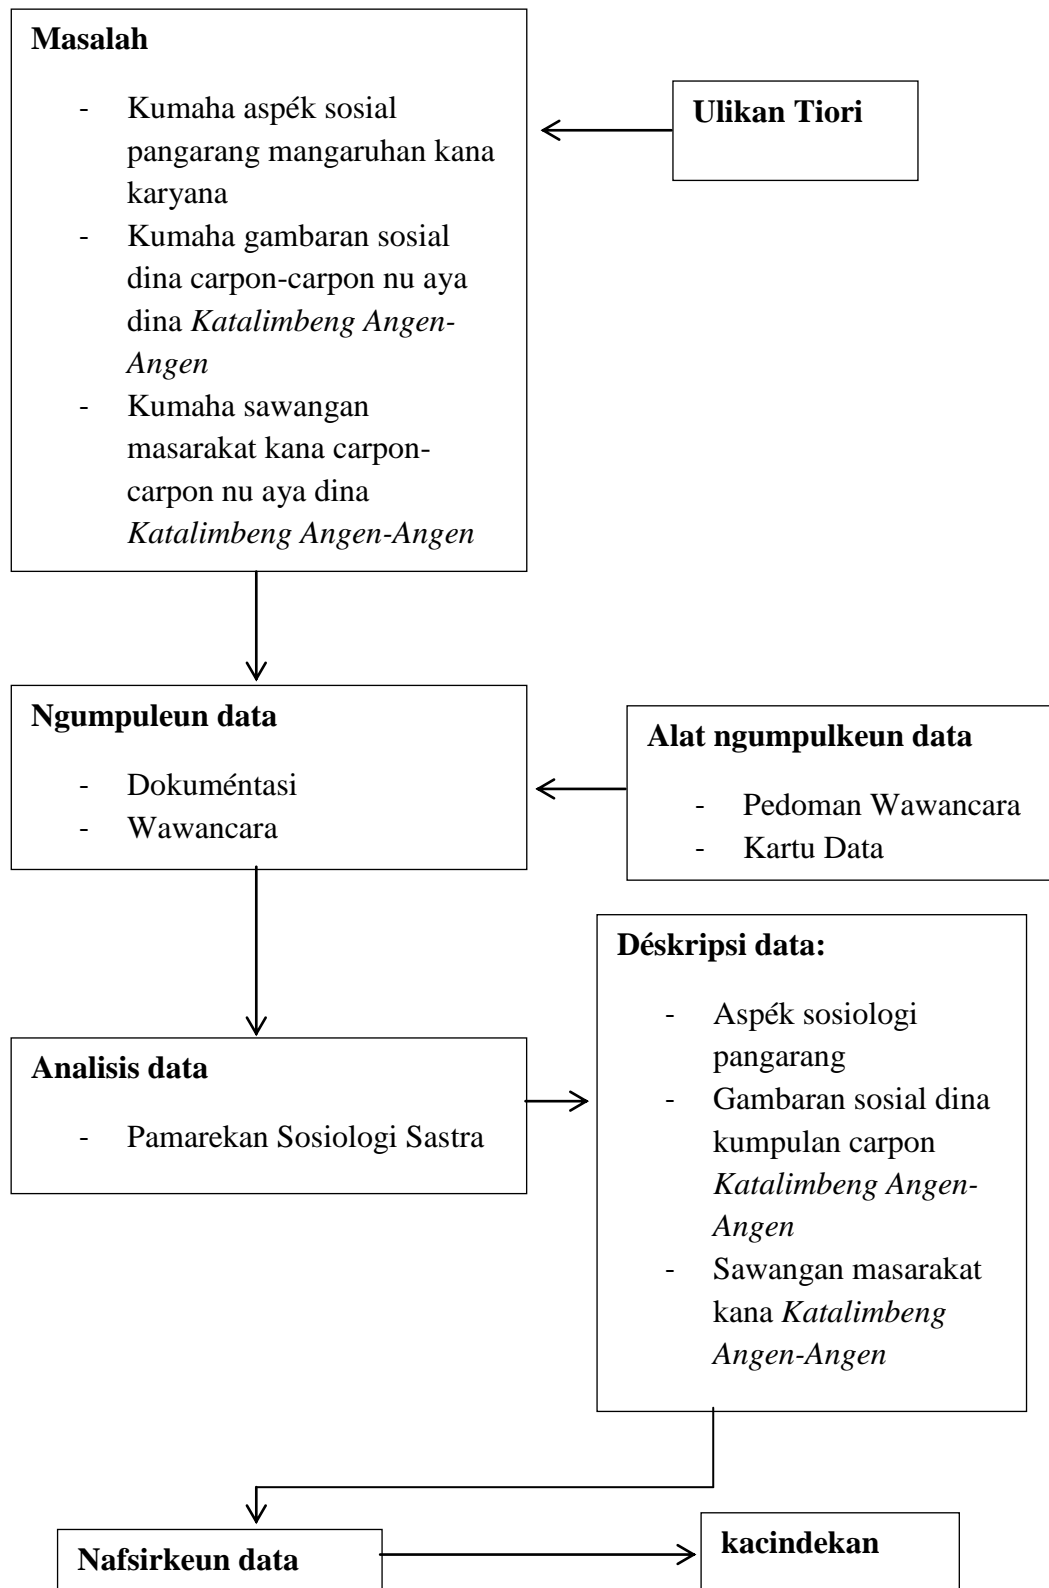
**Masalah**

- Kumaha aspék sosial pangarang mangaruhan kana karyana
- Kumaha gambaran sosial dina carpon-carpon nu aya dina *Katalimbeng Angen-Angen*
- Kumaha sawangan masarakat kana carpon-carpon nu aya dina *Katalimbeng Angen-Angen*

**Ulikan Tiori**

**Ngumpuleun data**

- Dokuméntasi
- Wawancara

**Alat ngumpulkeun data**

- Pedoman Wawancara
- Kartu Data

**Déskripsi data:**

- Aspék sosiologi pangarang
- Gambaran sosial dina kumpulan carpon *Katalimbeng Angen-Angen*
- Sawangan masarakat kana *Katalimbeng Angen-Angen*

**Analisis data**

- Pamarekan Sosiologi Sastra

**Nafsirkeun data**

**kacindekan**